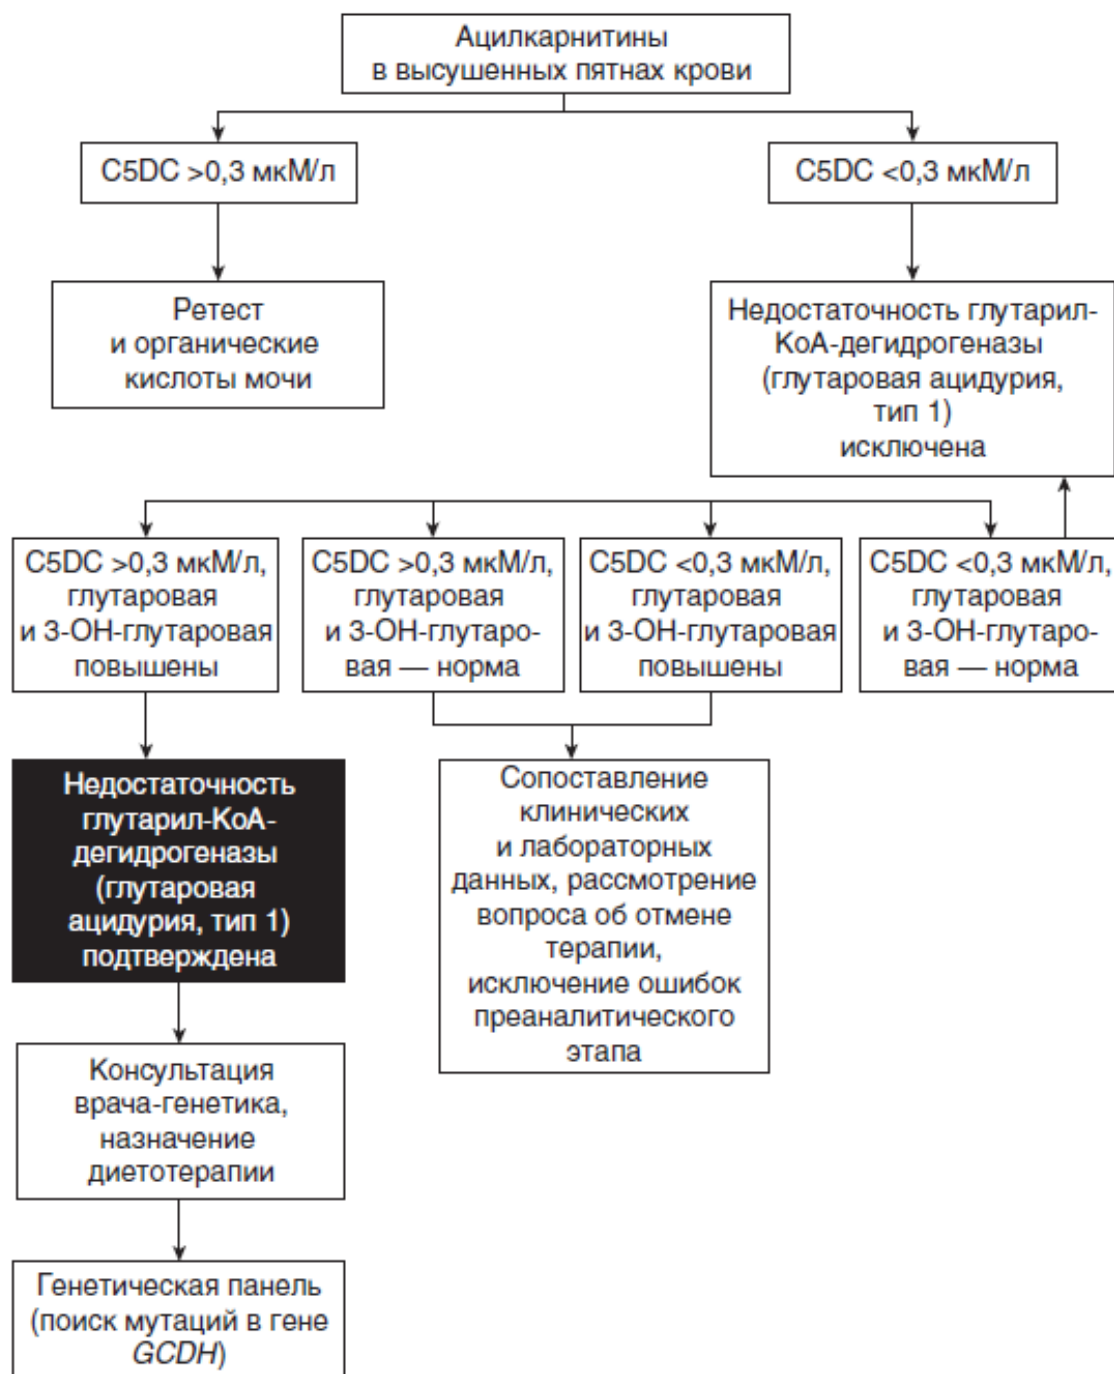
Ацилкарнитины в высушенных пятнах крови

C5DC >0,3 мкМ/л

C5DC <0,3 мкМ/л

Ретест и органические кислоты мочи

Недостаточность глутарил-КоА-дегидрогеназы (глутаровая ацидурия, тип 1) исключена

C5DC >0,3 мкМ/л, глутаровая и 3-ОН-глутаровая повышены

C5DC >0,3 мкМ/л, глутаровая и 3-ОН-глутаровая — норма

C5DC <0,3 мкМ/л, глутаровая и 3-ОН-глутаровая повышены

C5DC <0,3 мкМ/л, глутаровая и 3-ОН-глутаровая — норма

Недостаточность глутарил-КоА-дегидрогеназы (глутаровая ацидурия, тип 1) подтверждена

Сопоставление клинических и лабораторных данных, рассмотрение вопроса об отмене терапии, исключение ошибок преаналитического этапа

Консультация врача-генетика, назначение диетотерапии

Генетическая панель (поиск мутаций в гене GCDH)